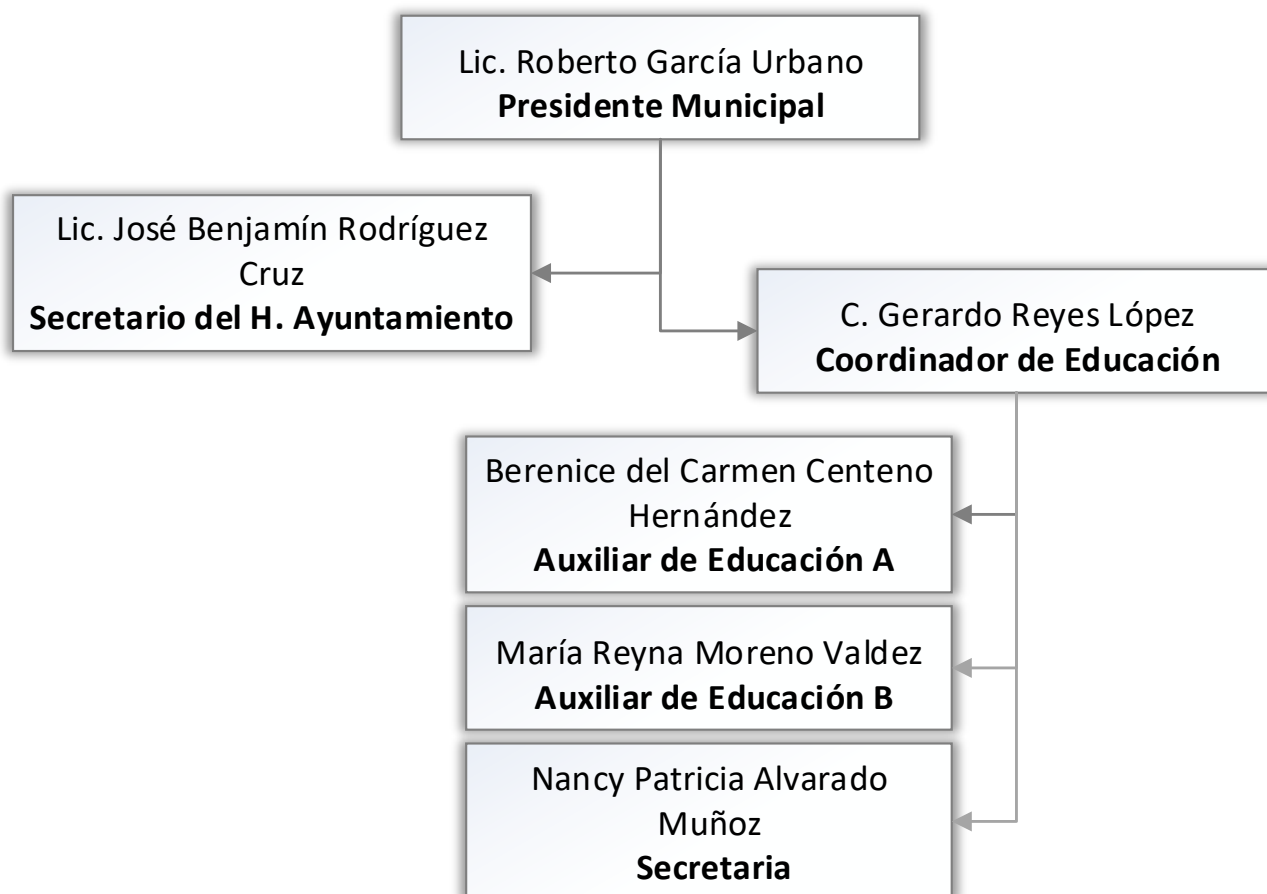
Lic. Roberto García Urbano
**Presidente Municipal**

Lic. José Benjamín Rodríguez Cruz
**Secretario del H. Ayuntamiento**

C. Gerardo Reyes López
**Coordinador de Educación**

Berenice del Carmen Centeno Hernández
**Auxiliar de Educación A**

María Reyna Moreno Valdez
**Auxiliar de Educación B**

Nancy Patricia Alvarado Muñoz
**Secretaria**